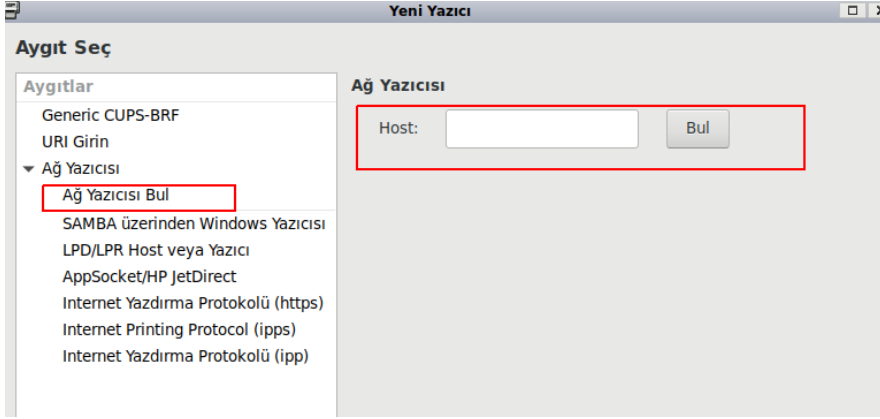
Yeni Yazıcı

Aygıt Seç

Aygıtlar
Generic CUPS-BRF
URI Girin
Ağ Yazıcısı
Ağ Yazıcısı Bul
SAMBA üzerinden Windows Yazıcısı
LPD/LPR Host veya Yazıcı
AppSocket/HP JetDirect
Internet Yazdırma Protokolü (https)
Internet Printing Protocol (ipps)
Internet Yazdırma Protokolü (ipp)

Ağ Yazıcısı
Host:
Bul